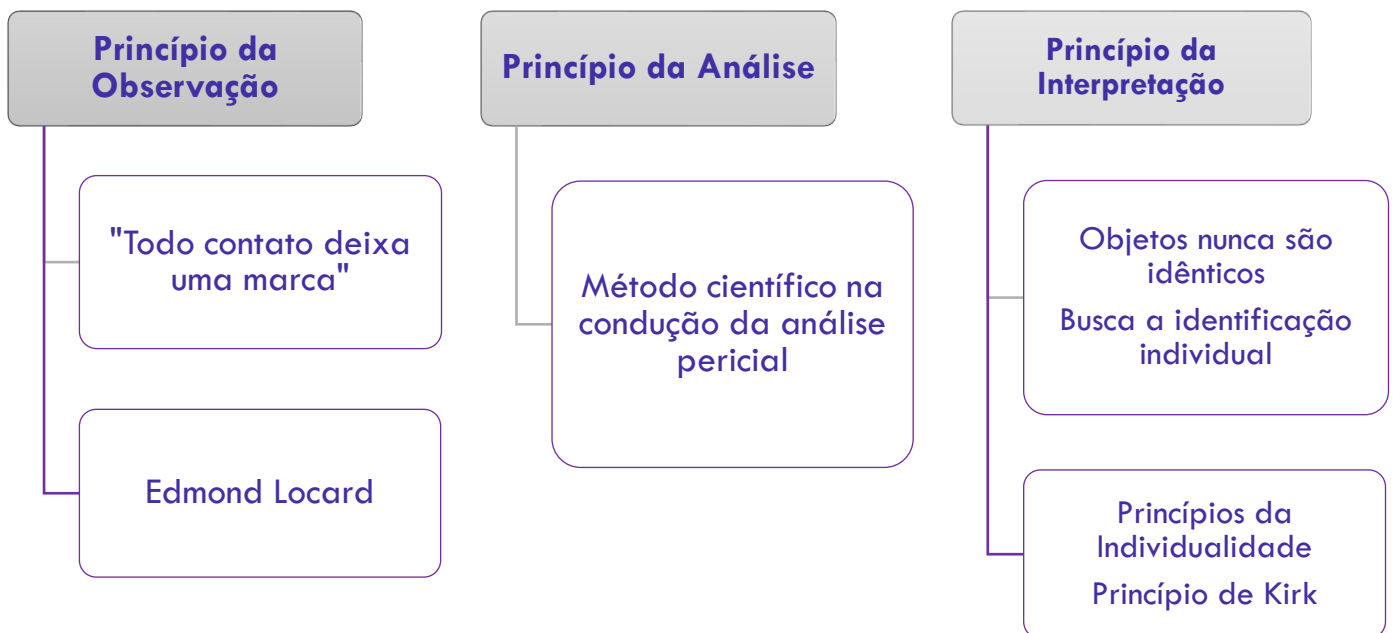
Princípio da Observação

"Todo contato deixa uma marca"

Edmond Locard

Princípio da Análise

Método científico na condução da análise pericial

Princípio da Interpretação

Objetos nunca são idênticos

Busca a identificação individual

Princípios da Individualidade

Princípio de Kirk